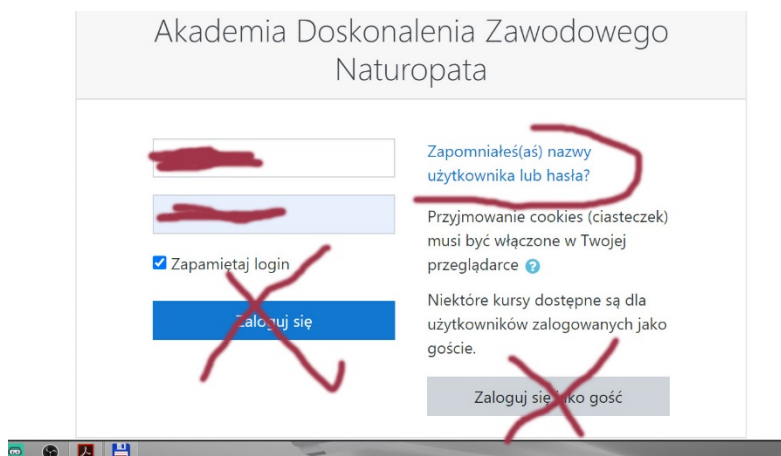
Akademia Doskonalenia Zawodowego Naturopata

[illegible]

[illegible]

Zapamiętaj login

Zaloguj się

Zapomniałeś(aś) nazwy użytkownika lub hasła?

Przyjmowanie cookies (ciasteczek) musi być włączone w Twojej przeglądarce

Niektóre kursy dostępne są dla użytkowników zalogowanych jako goście.

Zaloguj się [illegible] jako gość